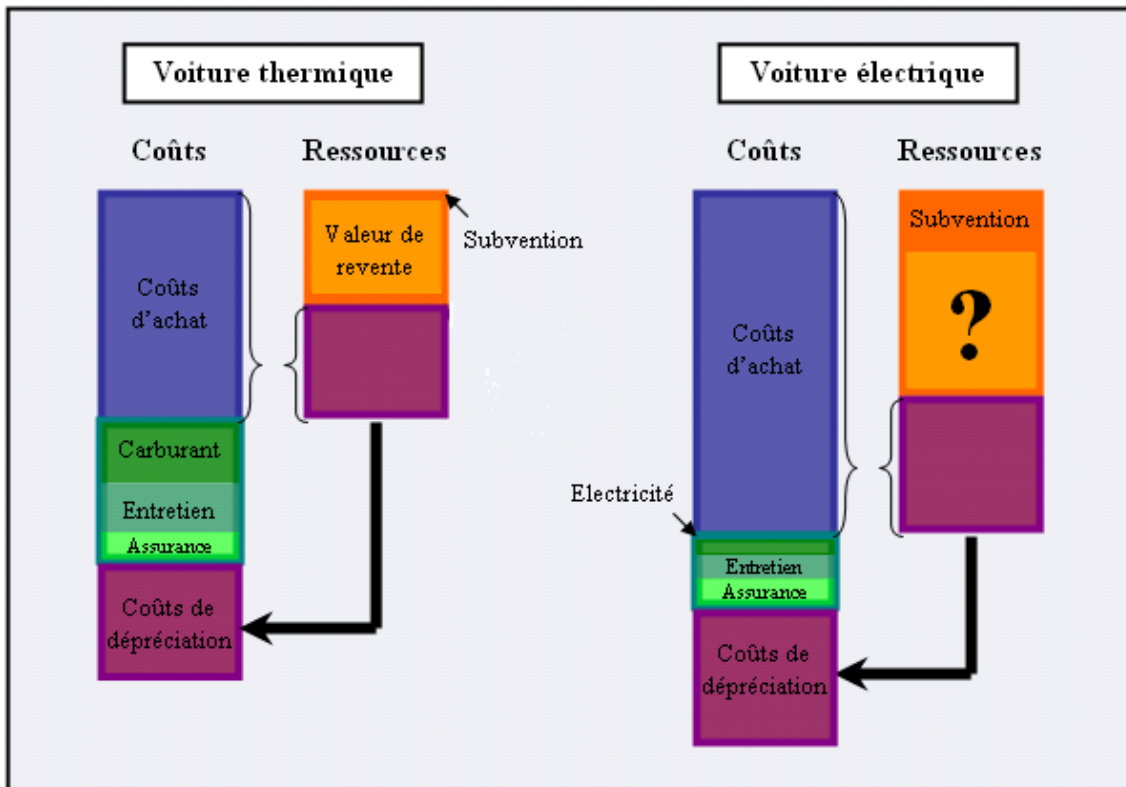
Voiture thermique

Coûts

Ressources

Coûts d'achat

Valeur de revente

Subvention

Carburant

Entretien

Assurance

Coûts de dépréciation

Voiture électrique

Coûts

Ressources

Subvention

?

Coûts d'achat

Electricité

Entretien

Assurance

Coûts de dépréciation